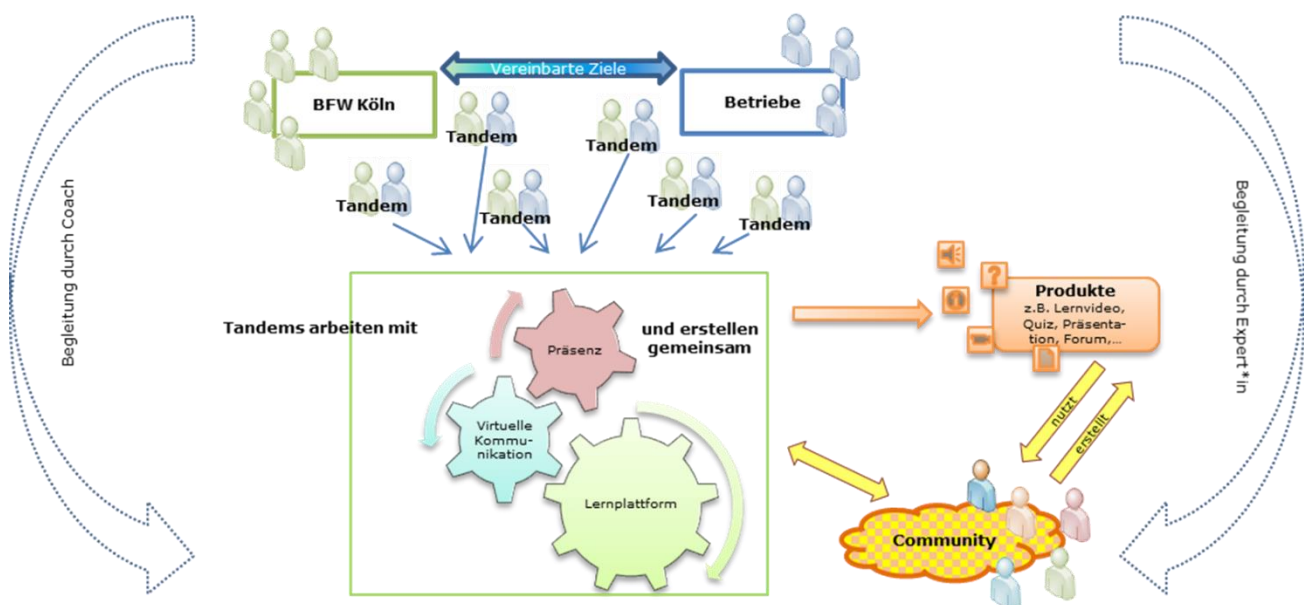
Begleitung durch Coach

Vereinbarte Ziele

BFW Köln

Betriebe

Tandem

Tandem

Tandem

Tandem

Tandem

Tandem

Tandem

Tandems arbeiten mit

Präsenz

Virtuelle Kommunikation

Lernplattform

und erstellen gemeinsam

Produkte
z.B. Lernvideo, Quiz, Präsentation, Forum,...

nutzt

erstellt

Community

Begleitung durch Expert*in